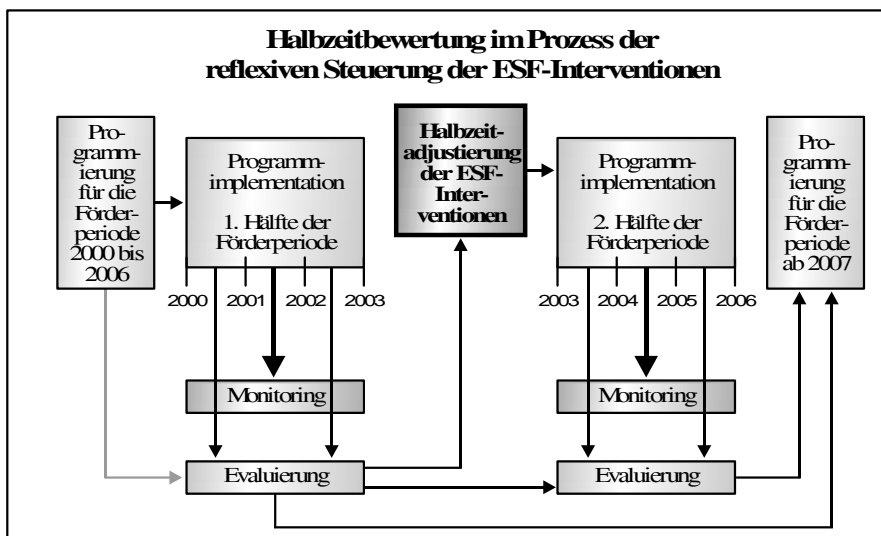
Halbzeitbewertung im Prozess der reflexiven Steuerung der ESF-Interventionen

Programmierung für die Förderperiode 2000 bis 2006

Programmimplementation

1. Hälfte der Förderperiode

2000 2001 2002 2003

Halbzeitadjustierung der ESF-Interventionen

Programmimplementation

2. Hälfte der Förderperiode

2003 2004 2005 2006

Programmierung für die Förderperiode ab 2007

Monitoring

Monitoring

Evaluierung

Evaluierung